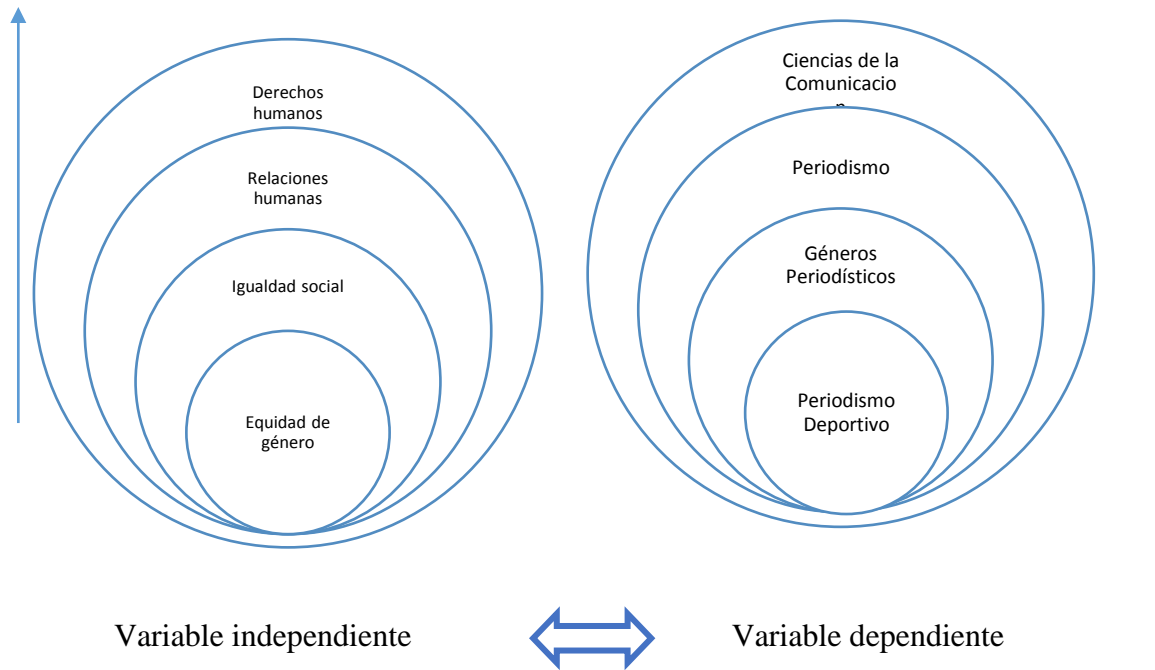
Derechos humanos

Relaciones humanas

Igualdad social

Equidad de género

Ciencias de la Comunicacio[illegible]

Periodismo

Géneros Periodísticos

Periodismo Deportivo

Variable independiente

Variable dependiente